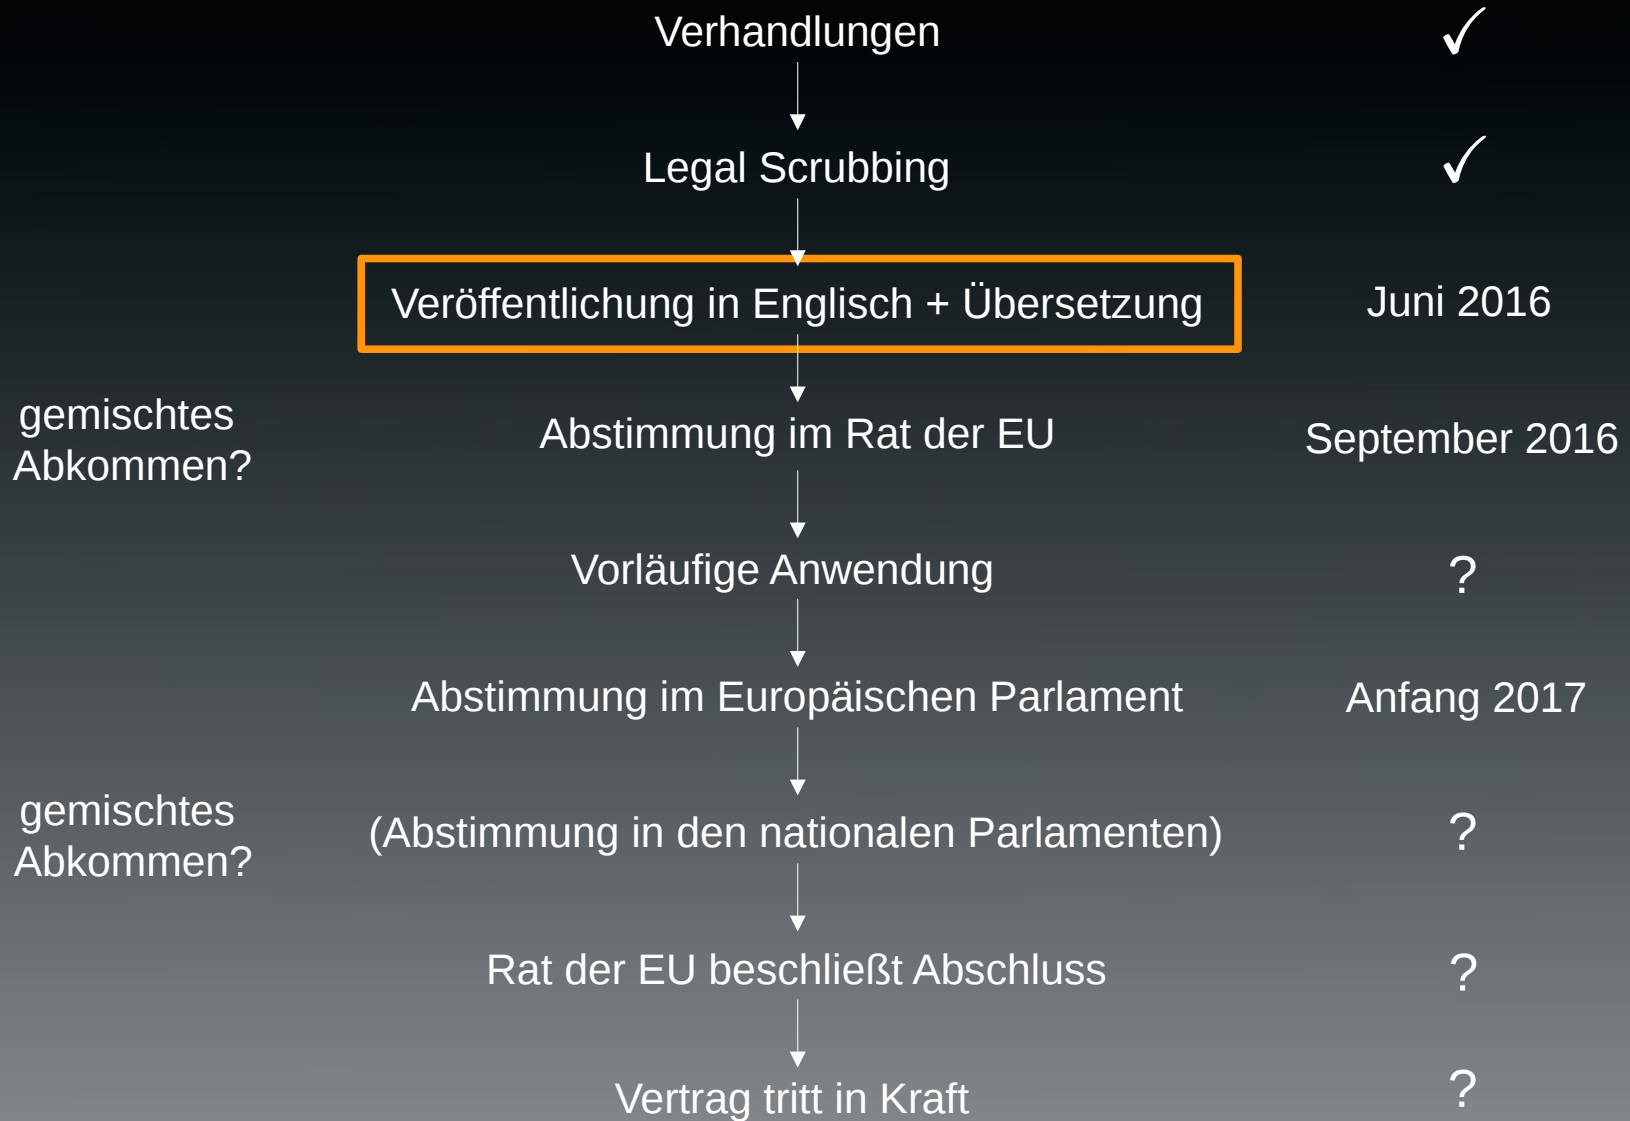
Verhandlungen ✓

Legal Scrubbing ✓

Veröffentlichung in Englisch + Übersetzung Juni 2016

gemischtes Abkommen?

Abstimmung im Rat der EU September 2016

Vorläufige Anwendung ?

Abstimmung im Europäischen Parlament Anfang 2017

gemischtes Abkommen?

(Abstimmung in den nationalen Parlamenten) ?

Rat der EU beschließt Abschluss ?

Vertrag tritt in Kraft ?